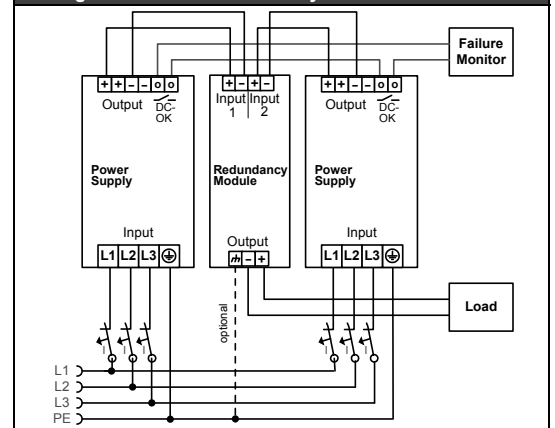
Failure Monitor

+ + – – o o
Output DC-OK

Power Supply

Input
L1 L2 L3 ⏚

+ – + –
Input 1 Input 2

Redundancy Module

Output
⏚ – +

optional

+ + – – o o
Output DC-OK

Power Supply

Input
L1 L2 L3 ⏚

Load

L1
L2
L3
PE